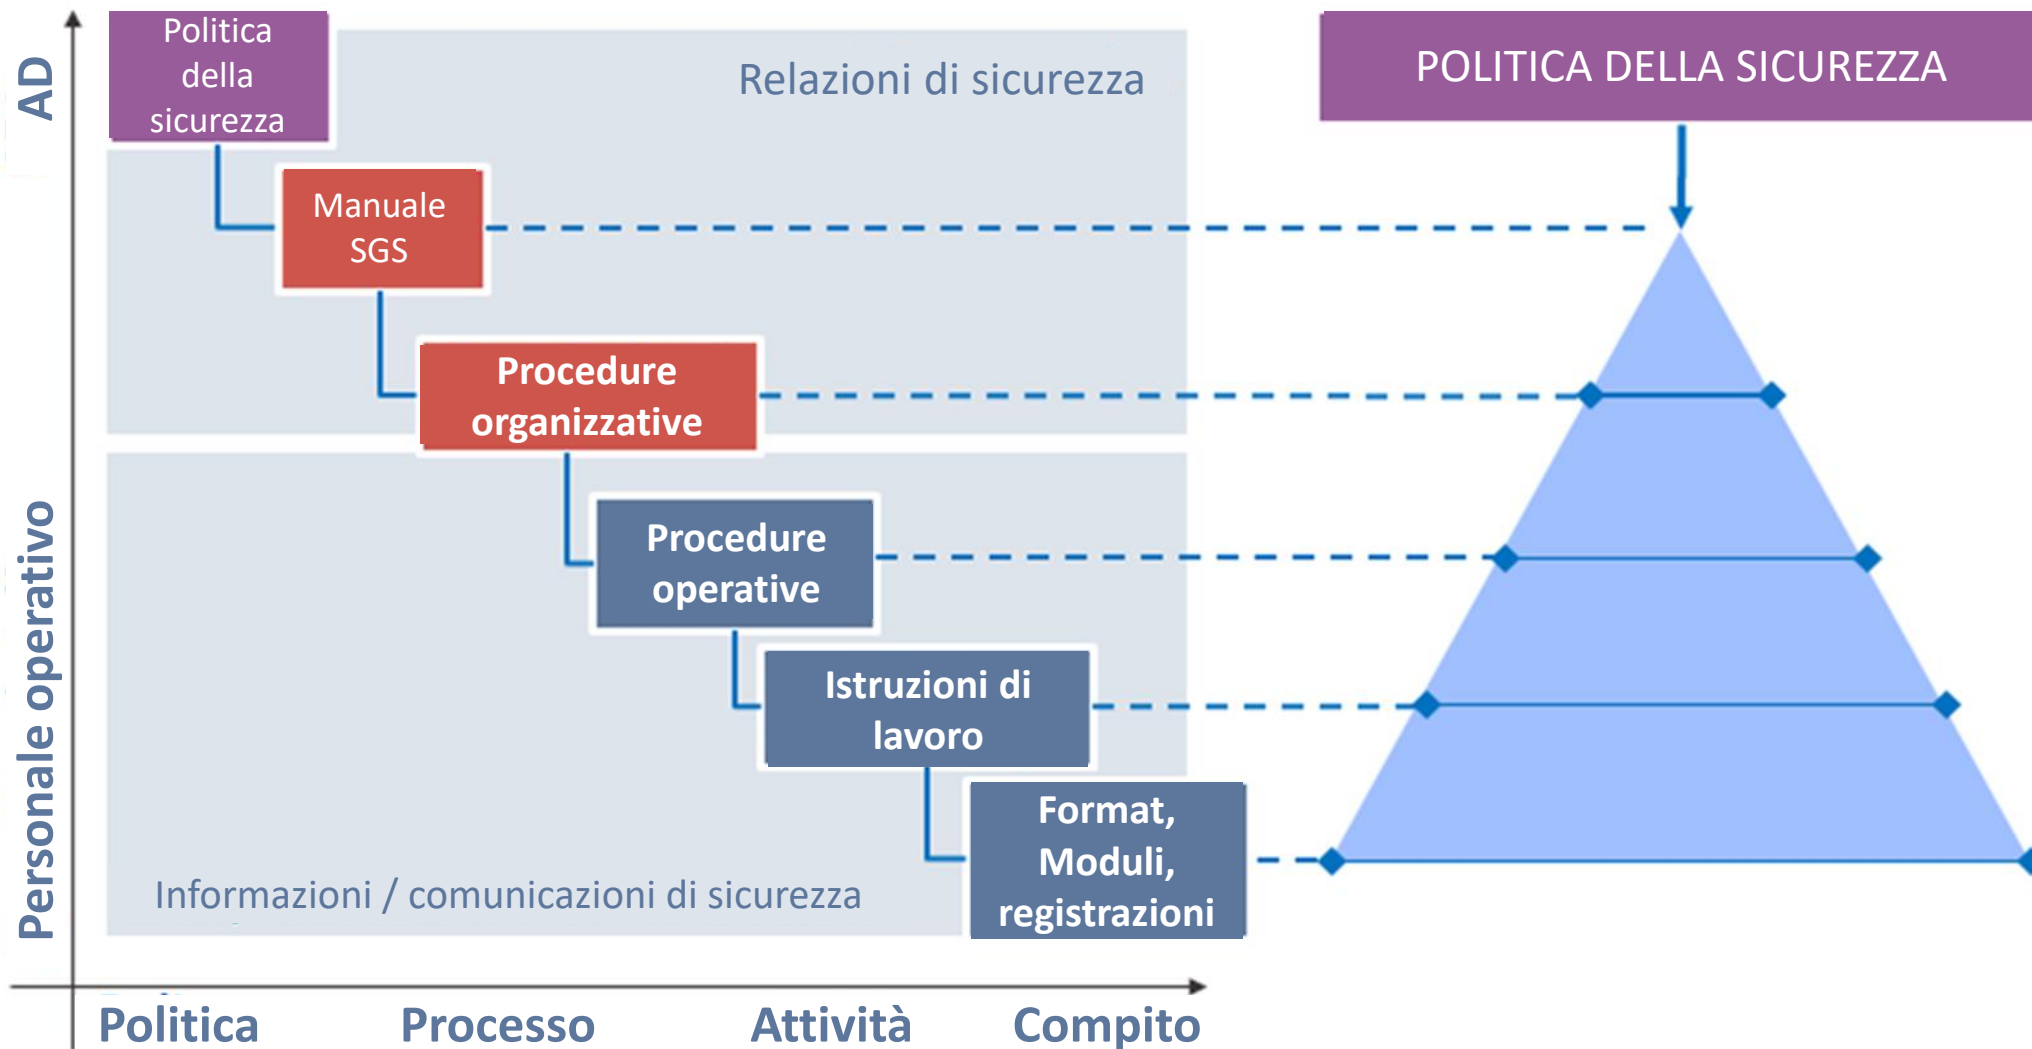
AD

Personale operativo

Politica della sicurezza

Relazioni di sicurezza

Manuale SGS

Procedure organizzative

Procedure operative

Istruzioni di lavoro

Format, Moduli, registrazioni

Informazioni / comunicazioni di sicurezza

POLITICA DELLA SICUREZZA

Politica Processo Attività Compito